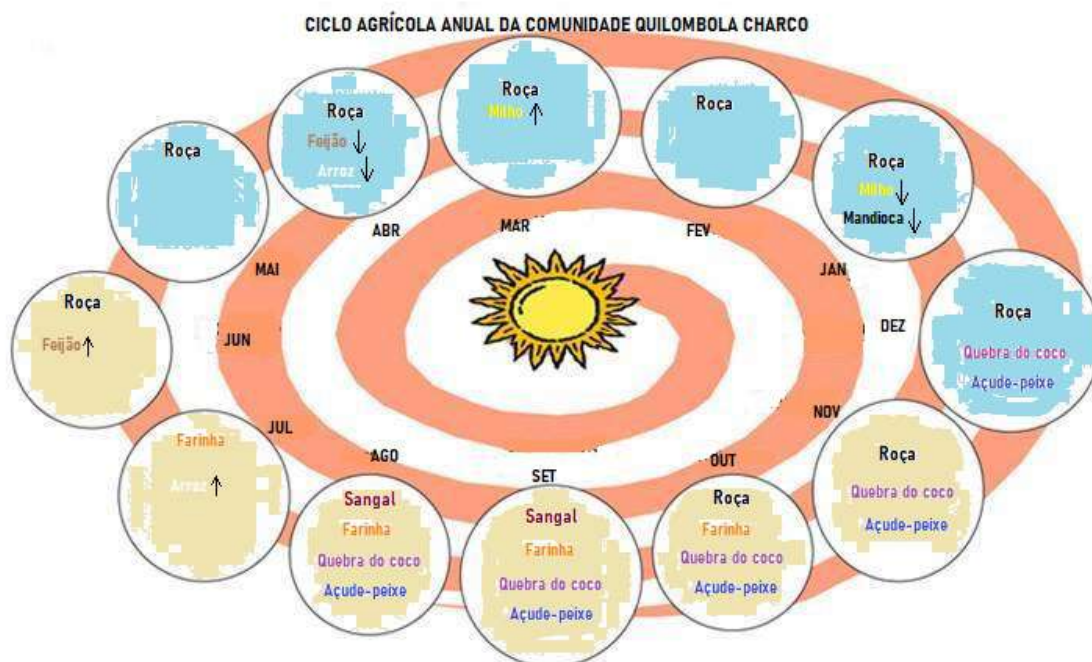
CICLO AGRÍCOLA ANUAL DA COMUNIDADE QUILOMBOLA CHARCO

Roça

Roça
Feijão ↓
Arroz ↓

Roça
Milho ↑

Roça

Roça
Milho ↓
Mandioca ↓

ABR
MAR
FEV
MAI
JAN
JUN
DEZ
JUL
NOV
AGO
SET
OUT

Roça
Feijão ↑

Roça
Quebra do coco
Açude-peixe

Farinha
Arroz ↑

Sangal
Farinha
Quebra do coco
Açude-peixe

Sangal
Farinha
Quebra do coco
Açude-peixe

Roça
Farinha
Quebra do coco
Açude-peixe

Roça
Quebra do coco
Açude-peixe